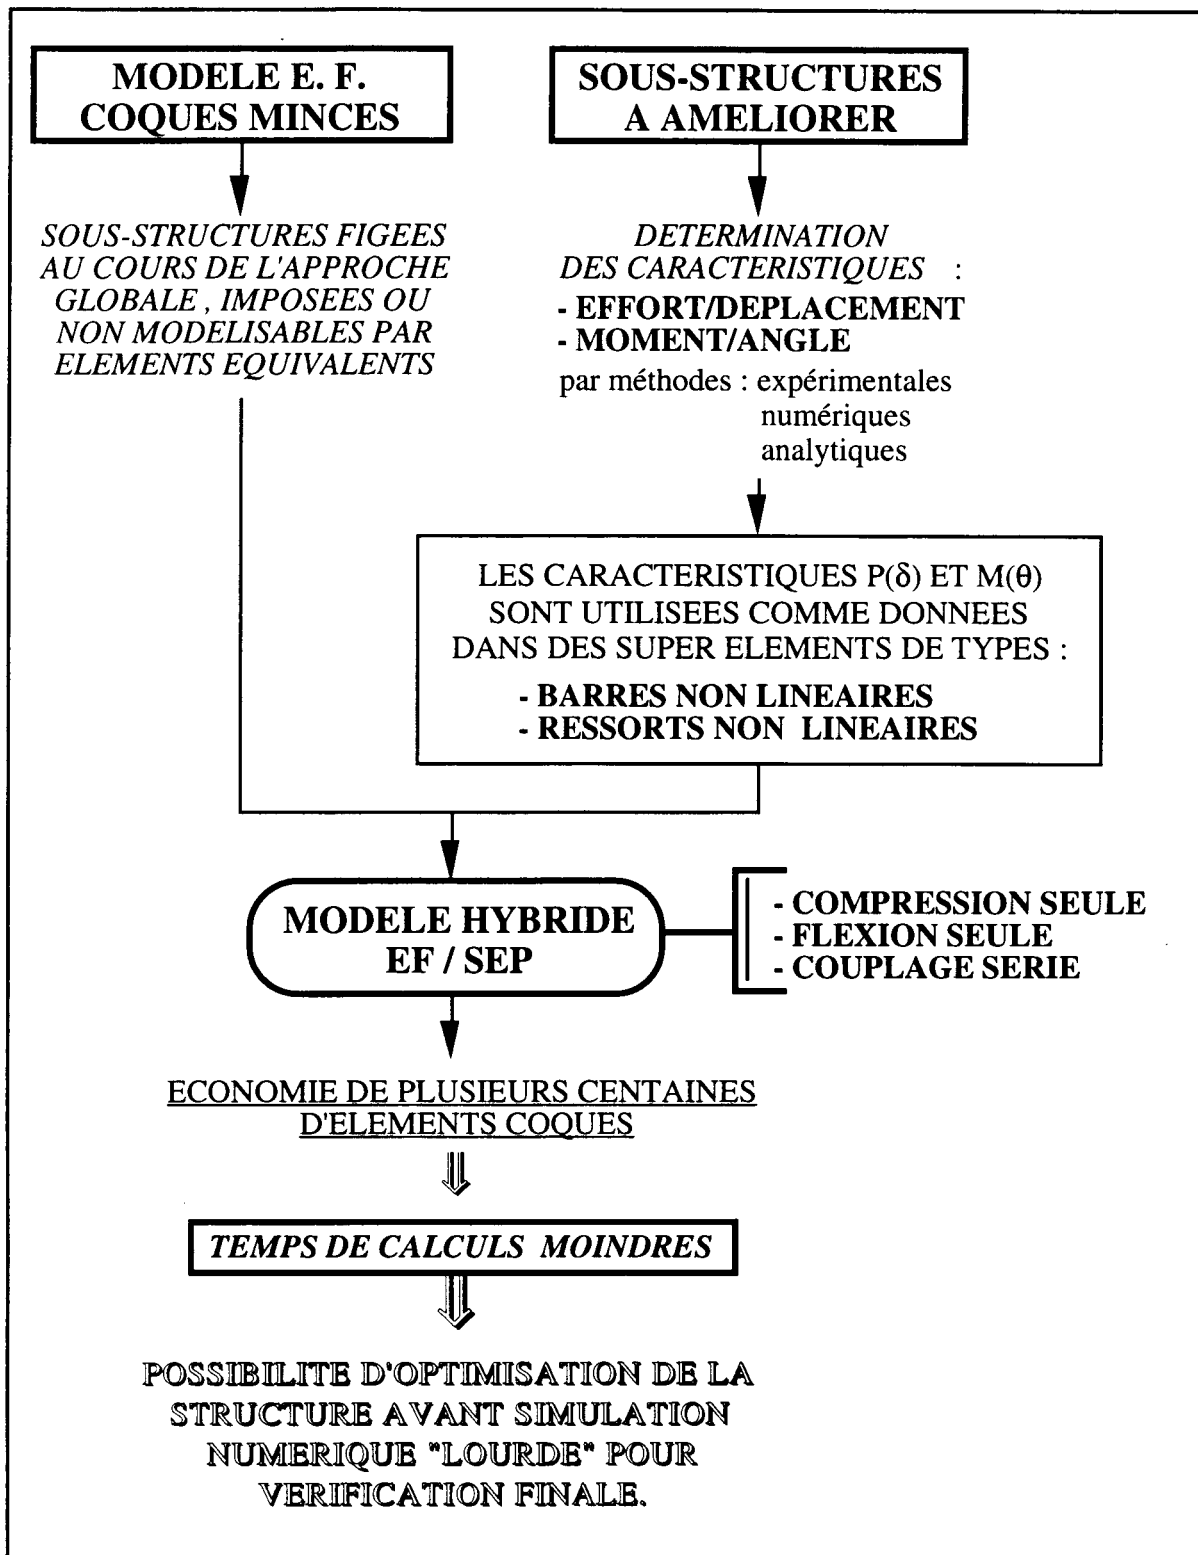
MODELE E. F.
COQUES MINCES

SOUS-STRUCTURES
A AMELIORER

SOUS-STRUCTURES FIGEES AU COURS DE L'APPROCHE GLOBALE , IMPOSEES OU NON MODELISABLES PAR ELEMENTS EQUIVALENTS

DETERMINATION DES CARACTERISTIQUES :
- EFFORT/DEPLACEMENT
- MOMENT/ANGLE
par méthodes : expérimentales
numériques
analytiques

LES CARACTERISTIQUES P($\delta$) ET M($\theta$) SONT UTILISEES COMME DONNEES DANS DES SUPER ELEMENTS DE TYPES :
- BARRES NON LINEAIRES
- RESSORTS NON LINEAIRES

MODELE HYBRIDE
EF / SEP

- COMPRESSION SEULE
- FLEXION SEULE
- COUPLAGE SERIE

ECONOMIE DE PLUSIEURS CENTAINES D'ELEMENTS COQUES

TEMPS DE CALCULS MOINDRES

POSSIBILITE D'OPTIMISATION DE LA STRUCTURE AVANT SIMULATION NUMERIQUE "LOURDE" POUR VERIFICATION FINALE.